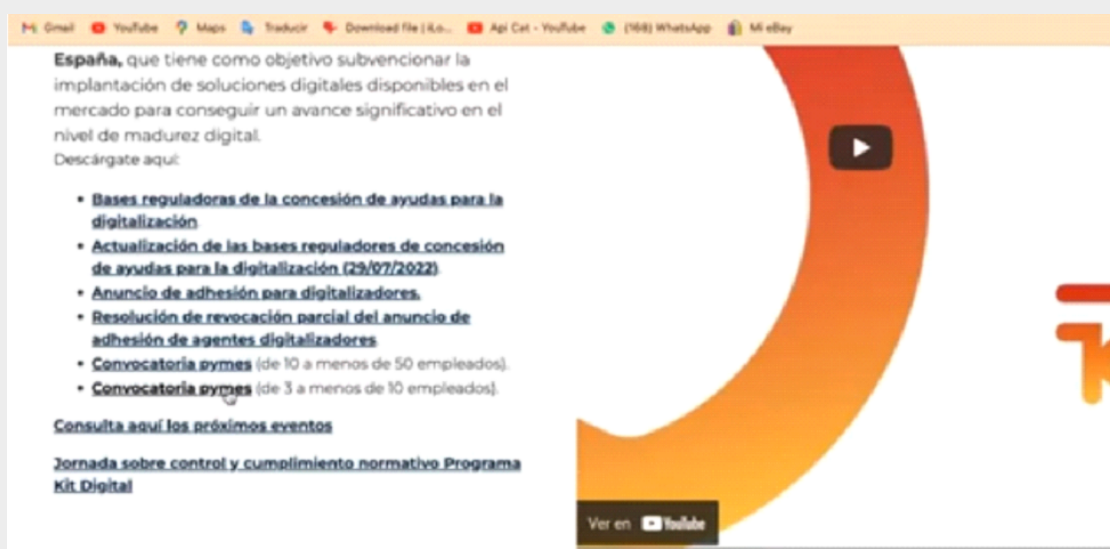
Gmail YouTube Maps Traducir Download file | iLo... Api Cat - YouTube (168) WhatsApp Mi eBay

España, que tiene como objetivo subvencionar la implantación de soluciones digitales disponibles en el mercado para conseguir un avance significativo en el nivel de madurez digital.
Descárgate aquí:

- Bases reguladoras de la concesión de ayudas para la digitalización.
- Actualización de las bases reguladores de concesión de ayudas para la digitalización (29/07/2022).
- Anuncio de adhesión para digitalizadores.
- Resolución de revocación parcial del anuncio de adhesión de agentes digitalizadores.
- Convocatoria pymes (de 10 a menos de 50 empleados).
- Convocatoria pymes (de 3 a menos de 10 empleados).

Consulta aquí los próximos eventos

Jornada sobre control y cumplimiento normativo Programa Kit Digital

Ver en YouTube